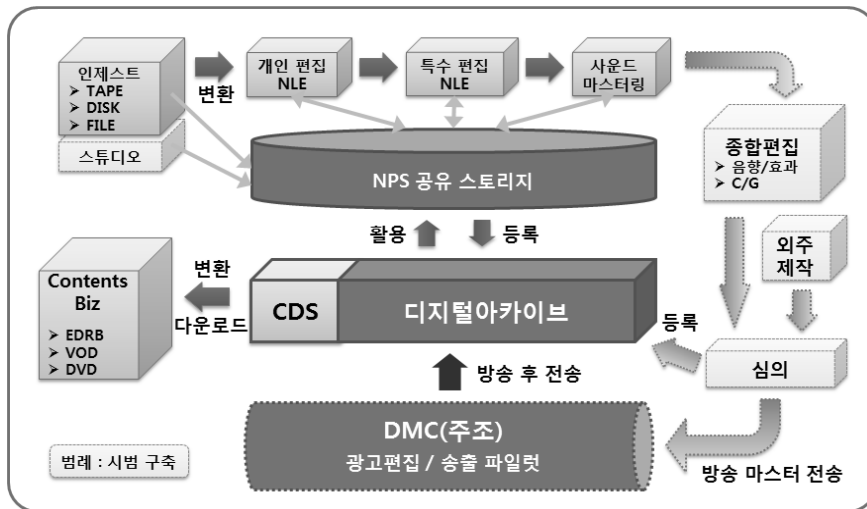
인제스트
➤ TAPE
➤ DISK
➤ FILE

변환

개인 편집 NLE

특수 편집 NLE

사운드 마스터링

스튜디오

NPS 공유 스토리지

종합편집
➤ 음향/효과
➤ C/G

활용

등록

외주 제작

Contents Biz
➤ EDRB
➤ VOD
➤ DVD

변환

다운로드

CDS

디지털아카이브

등록

심의

방송 후 전송

DMC(주조)
광고편집 / 송출 파일럿

범례 : 시범 구축

방송 마스터 전송